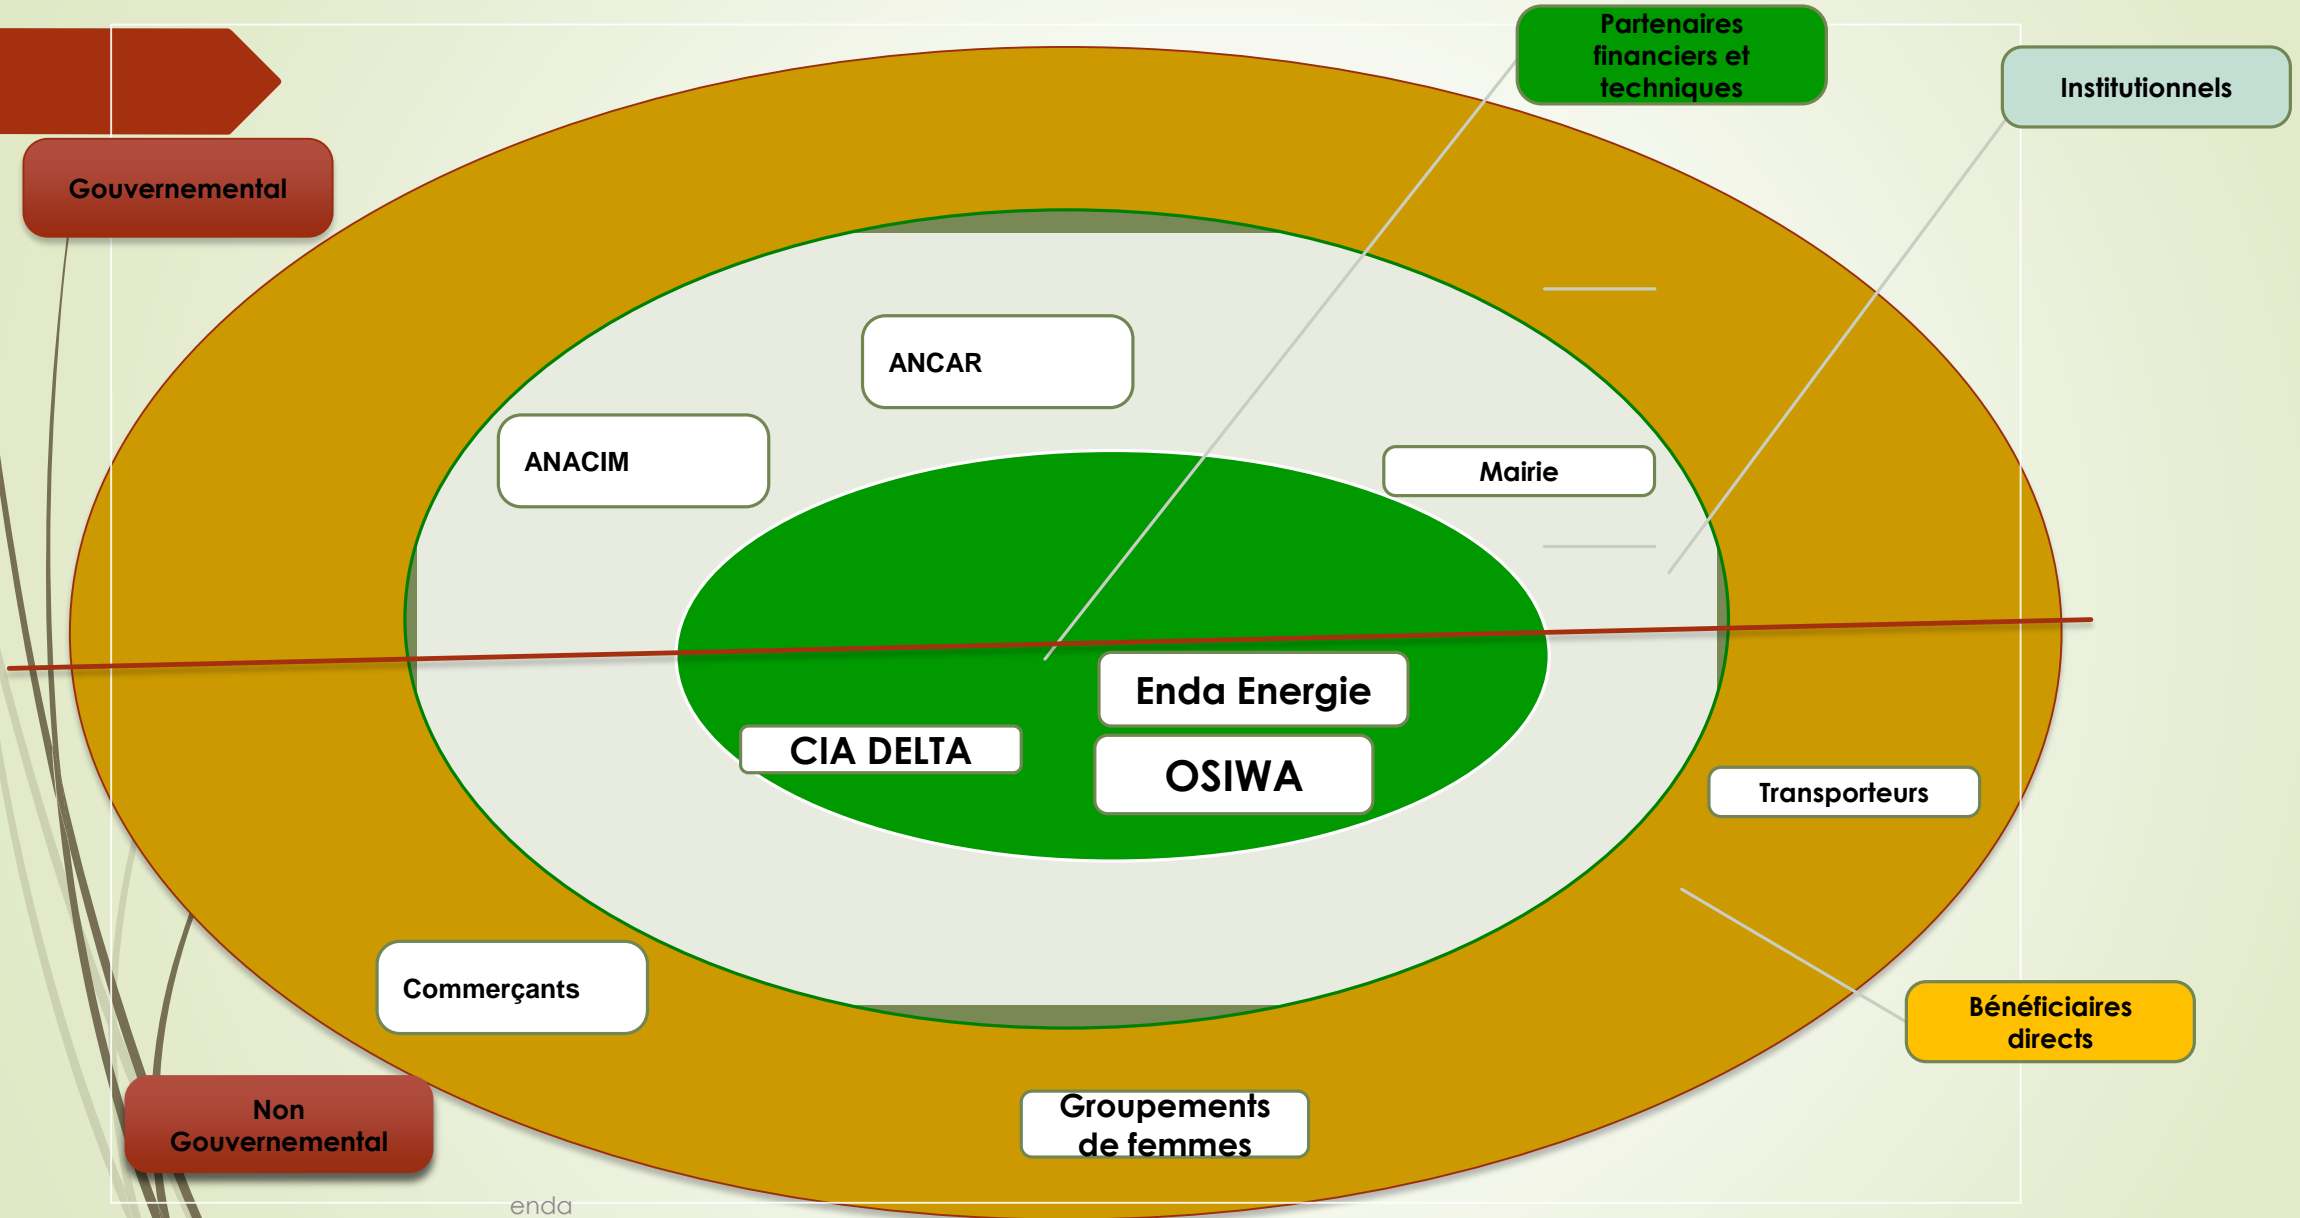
Partenaires financiers et techniques

Institutionnels

Gouvernemental

ANCAR

ANACIM

Mairie

Enda Energie

CIA DELTA

OSIWA

Transporteurs

Commerçants

Bénéficiaires directs

Groupements de femmes

Non Gouvernemental

enda